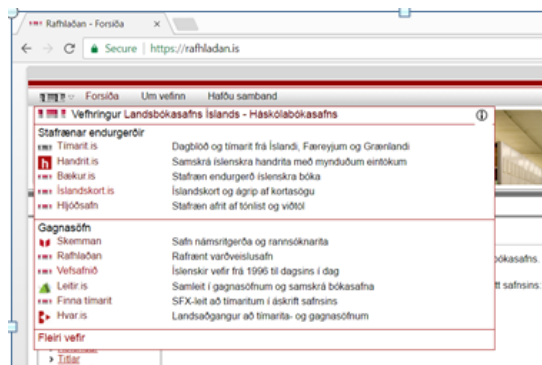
Rafhlaðan - Forsíða

Secure | https://rafhladan.is

Forsíða Um vefinn Hafðu samband

Vefhringur Landsbókasafns Íslands - Háskólabókasafns

Stafrænar endurgerðir

| | |
|---|---|
| Tímarit.is | Dagblöð og tímarit frá Íslandi, Færeyjum og Grænlandi |
| Handrit.is | Samskrá íslenskra handrita með myndunum eintökum |
| Bækur.is | Stafræn endurgerð íslenskra bóka |
| Íslandskort.is | Íslandskort og ágrip af kortasögu |
| Hljóðsafn | Stafræn afrit af tónlist og viðtöl |

Gagnasöfn

| | |
|---|---|
| Skemman | Safn námsritgerða og rannsóknarita |
| Rafhlaðan | Rafrænt varðveislusafn |
| Vefsafnið | Íslenskir vefir frá 1996 til dagsins í dag |
| Leitir.is | Samleit í gagnasöfnum og samskrá bókasafna |
| Finna tímarit | SFX-leit að tímaritum í áskrift safnsins |
| Hvar.is | Landsaðgangur að tímarita- og gagnasöfnum |

Fleiri vefir

Titlar

bókasafns.

itt safnsins: